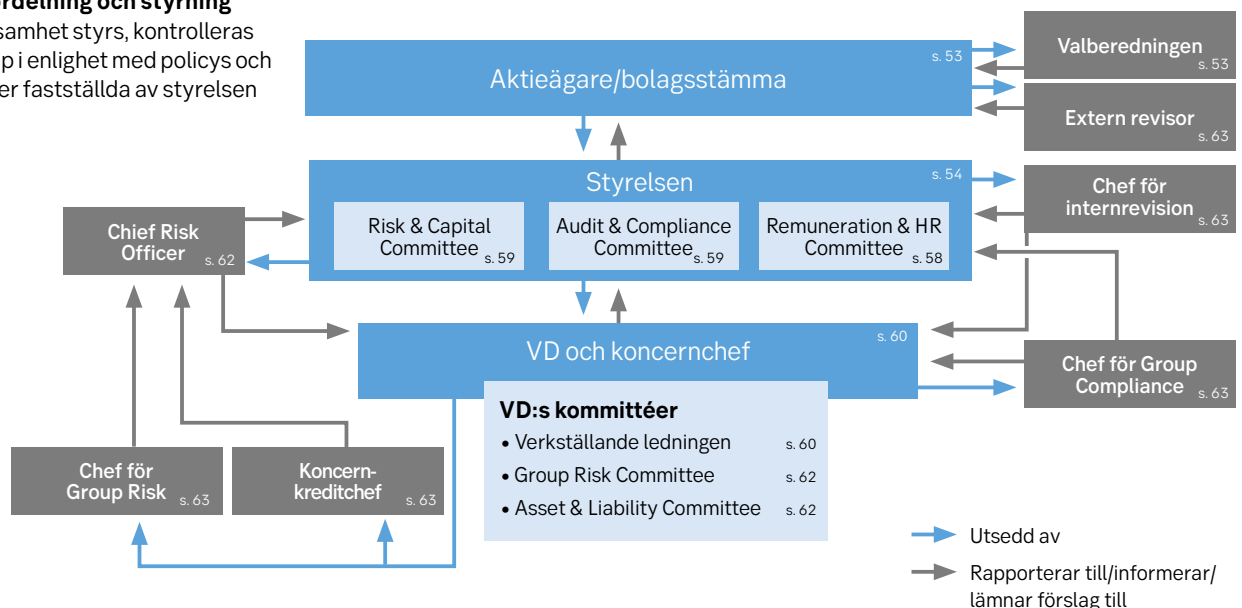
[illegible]rdelning och styrning
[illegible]samhet styrs, kontrolleras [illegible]p i enlighet med policys och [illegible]er fastställda av styrelsen

Aktieägare/bolagsstämma s. 53

Valberedningen s. 53

Extern revisor s. 63

Styrelsen s. 54

Risk & Capital Committee s. 59

Audit & Compliance Committee s. 59

Remuneration & HR Committee s. 58

Chef för internrevision s. 63

Chief Risk Officer s. 62

VD och koncernchef s. 60

Chef för Group Compliance s. 63

VD:s kommittéer
• Verkställande ledningen s. 60
• Group Risk Committee s. 62
• Asset & Liability Committee s. 62

Chef för Group Risk s. 63

Koncernkreditchef s. 63

Utsedd av

Rapporterar till/informerar/lämnar förslag till